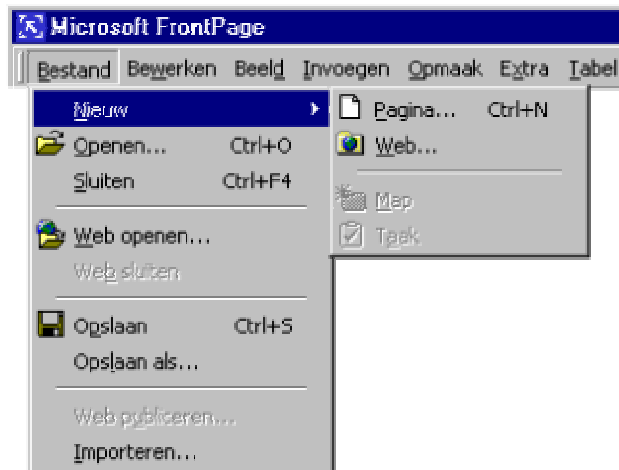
Microsoft FrontPage

Bestand Bewerken Beeld Invoegen Opmaak Extra Tabel

Nieuw
Openen... Ctrl+O
Sluiten Ctrl+F4
Web openen...
Web sluiten
Opslaan Ctrl+S
Opslaan als...
Web publiceren...
Importeren...

Pagina... Ctrl+N
Web...
Map
Taak